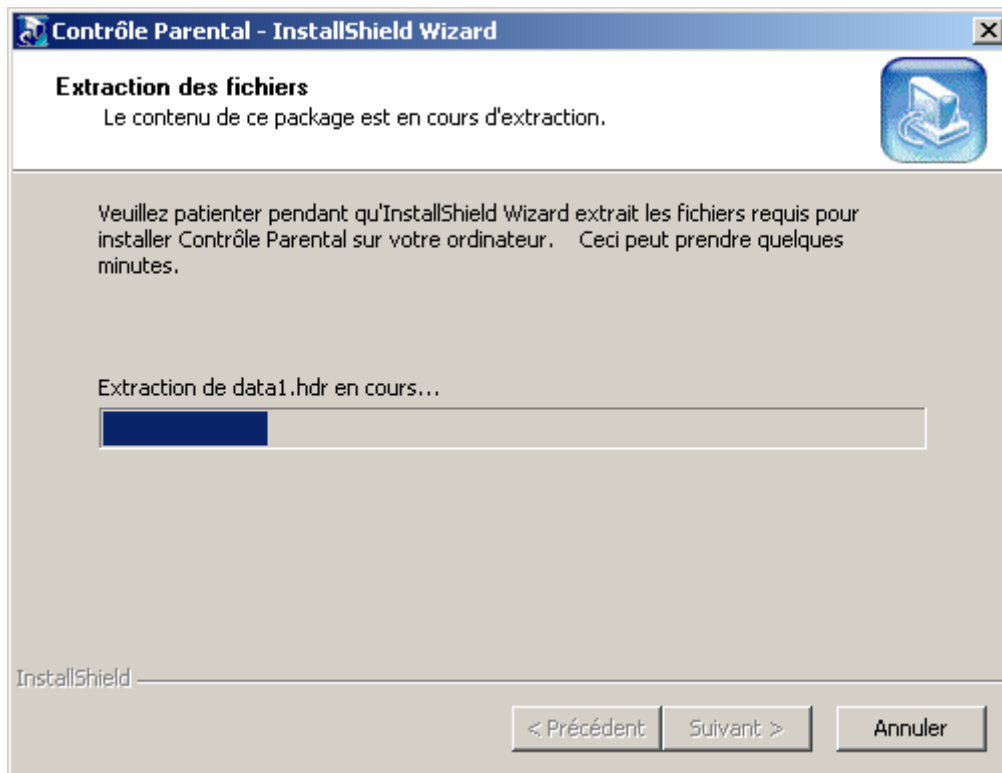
Contrôle Parental - InstallShield Wizard

Extraction des fichiers
Le contenu de ce package est en cours d'extraction.

Veuillez patienter pendant qu'InstallShield Wizard extrait les fichiers requis pour installer Contrôle Parental sur votre ordinateur. Ceci peut prendre quelques minutes.

Extraction de data1.hdr en cours...

InstallShield

< Précédent | Suivant > | Annuler